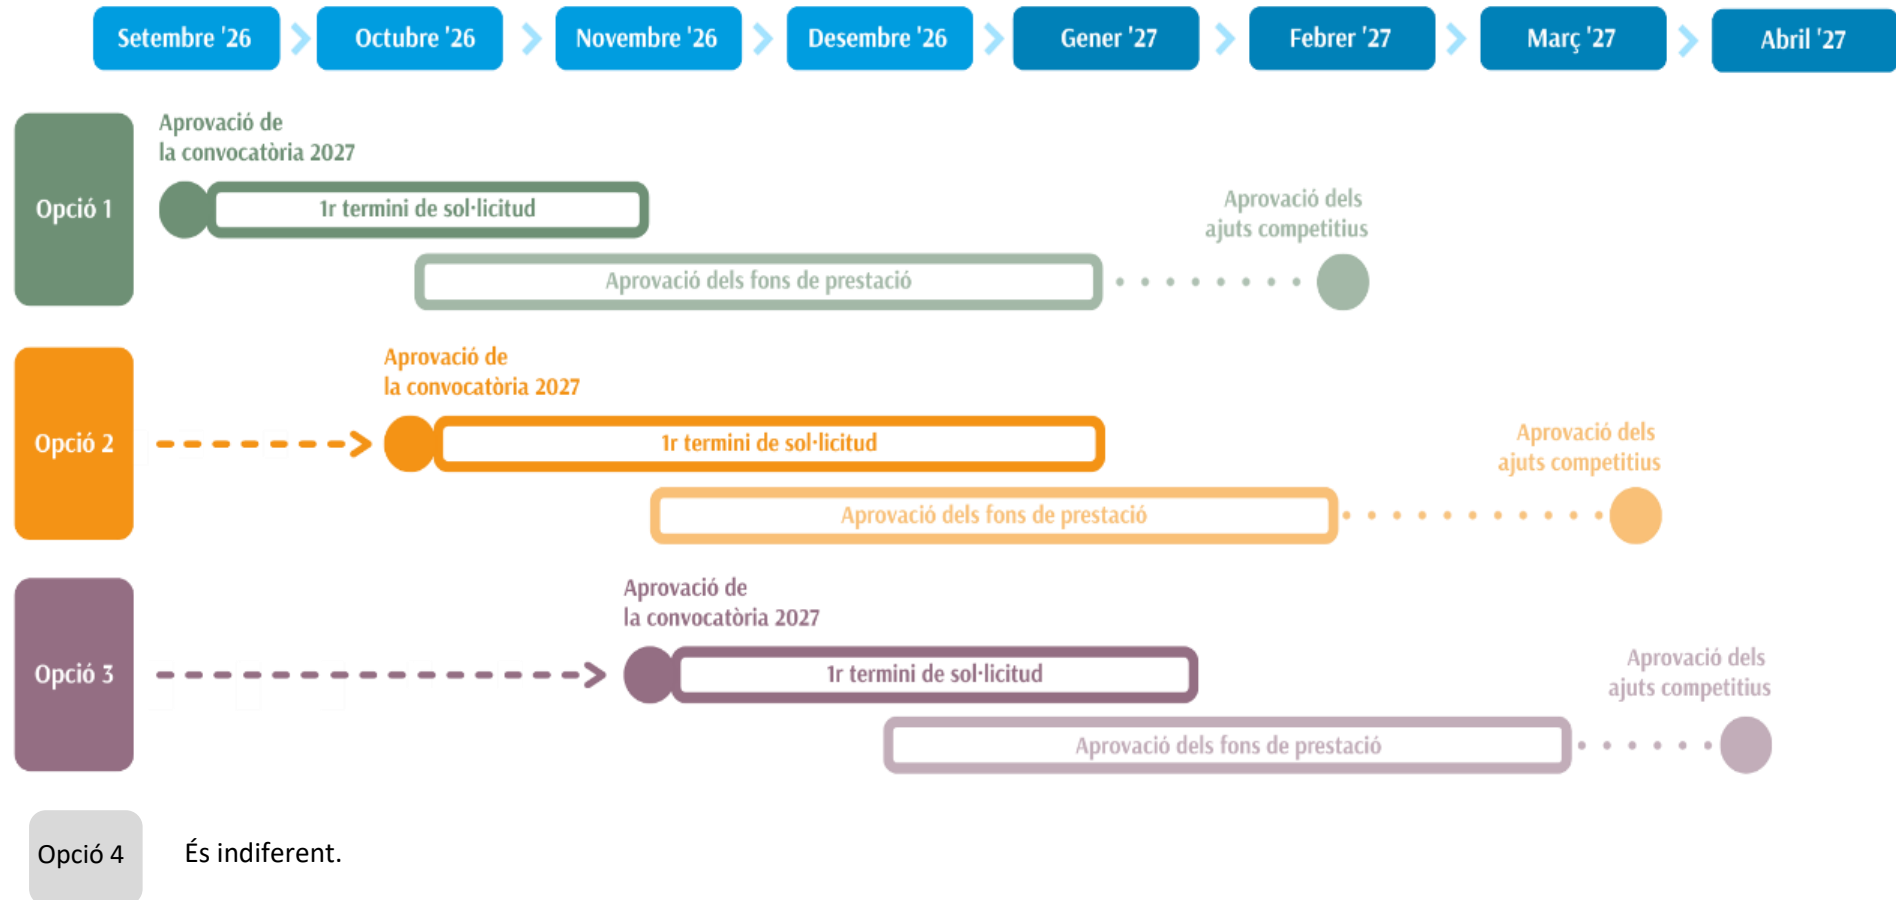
Setembre '26 Octubre '26 Novembre '26 Desembre '26 Gener '27 Febrer '27 Març '27 Abril '27

Opció 1

Aprovació de la convocatòria 2027

1r termini de sol·licitud

Aprovació dels ajuts competitius

Aprovació dels fons de prestació

Opció 2

Aprovació de la convocatòria 2027

1r termini de sol·licitud

Aprovació dels ajuts competitius

Aprovació dels fons de prestació

Opció 3

Aprovació de la convocatòria 2027

1r termini de sol·licitud

Aprovació dels ajuts competitius

Aprovació dels fons de prestació

Opció 4

És indiferent.